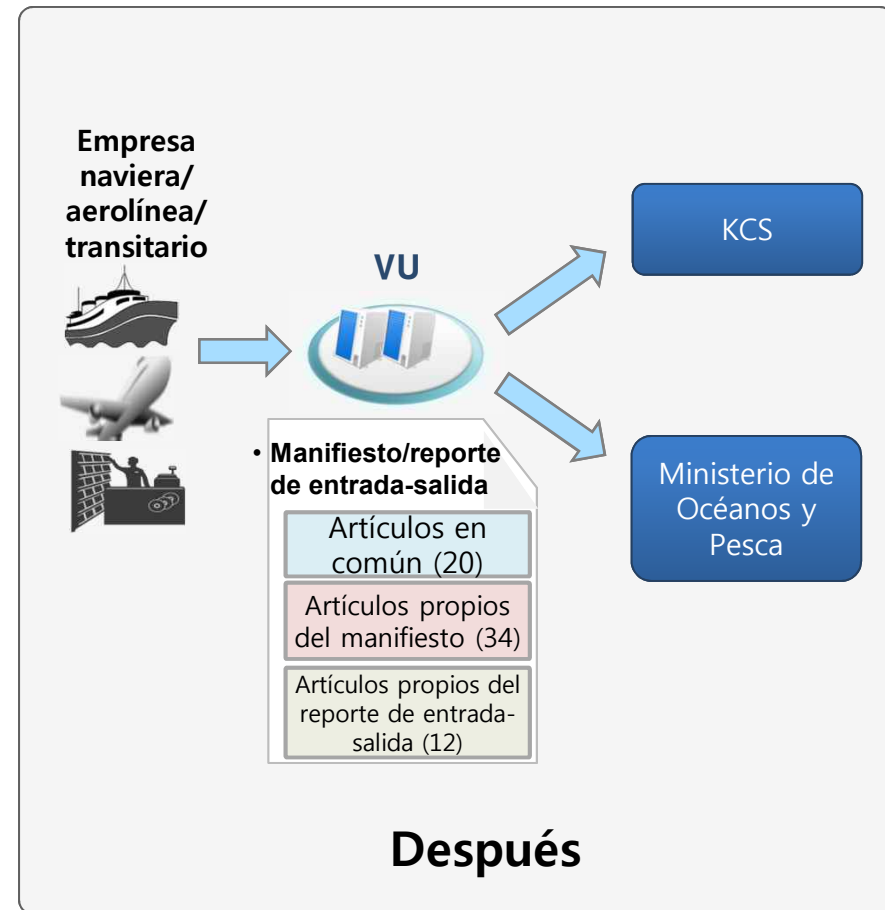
Empresa naviera/ aerolínea/ transitario

VU

KCS

Ministerio de Océanos y Pesca

• Manifiesto/reporte de entrada-salida

Artículos en común (20)

Artículos propios del manifiesto (34)

Artículos propios del reporte de entrada-salida (12)

Después